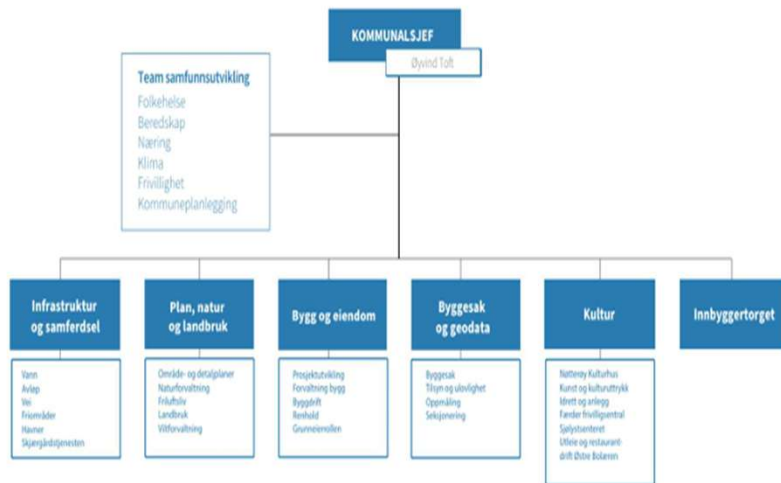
KOMMUNALSJEF

Øyvind Toft

Team samfunnsutvikling
Folkehelse
Beredskap
Næring
Klima
Frivillighet
Kommuneplanlegging

Infrastruktur og samferdsel
Vann
Avløp
Vei
Friområder
Havner
Skjærgårdstjenesten

Plan, natur og landbruk
Område- og detaljplaner
Naturforvaltning
Friluftsliv
Landbruk
Viltforvaltning

Bygg og eiendom
Prosjektutvikling
Forvaltning bygg
Byggdrift
Renhold
Grunneierrollen

Byggesak og geodata
Byggesak
Tilsyn og ulovlighet
Oppmåling
Seksjonering

Kultur
Nøtterøy Kulturhus
Kunst og kulturuttrykk
Idrett og anlegg
Færder frivilligsentral
Sjølystsenteret
Utleie og restaurantdrift Østre Bolæren

Innbyggertorget